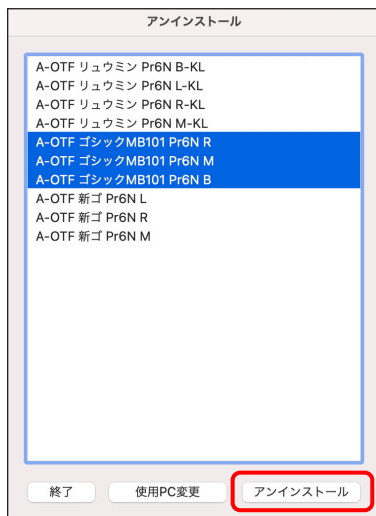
アンインストール

A-OTF リュウミン Pr6N B-KL
A-OTF リュウミン Pr6N L-KL
A-OTF リュウミン Pr6N R-KL
A-OTF リュウミン Pr6N M-KL
A-OTF ゴシックMB101 Pr6N R
A-OTF ゴシックMB101 Pr6N M
A-OTF ゴシックMB101 Pr6N B
A-OTF 新ゴ Pr6N L
A-OTF 新ゴ Pr6N R
A-OTF 新ゴ Pr6N M

終了
使用PC変更
アンインストール